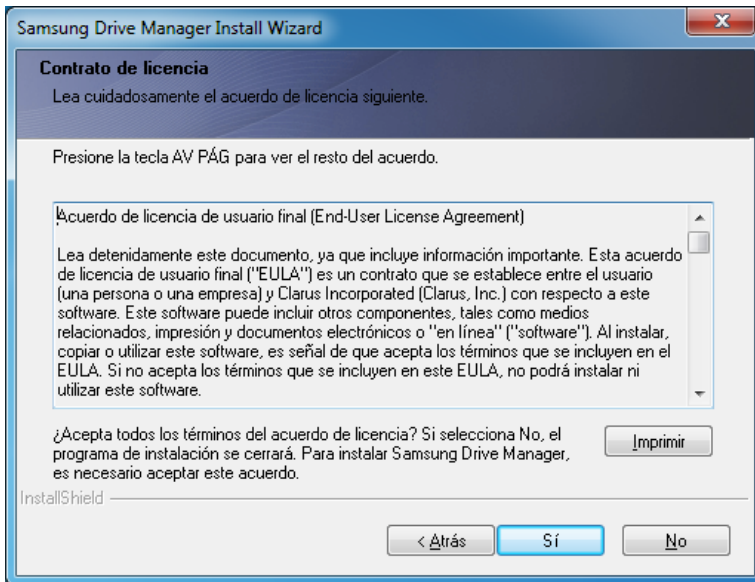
Samsung Drive Manager Install Wizard

Contrato de licencia

Lea cuidadosamente el acuerdo de licencia siguiente.

Presione la tecla AV PÁG para ver el resto del acuerdo.

Acuerdo de licencia de usuario final (End-User License Agreement)

Lea detenidamente este documento, ya que incluye información importante. Esta acuerdo de licencia de usuario final ("EULA") es un contrato que se establece entre el usuario (una persona o una empresa) y Clarus Incorporated (Clarus, Inc.) con respecto a este software. Este software puede incluir otros componentes, tales como medios relacionados, impresión y documentos electrónicos o "en línea" ("software"). Al instalar, copiar o utilizar este software, es señal de que acepta los términos que se incluyen en el EULA. Si no acepta los términos que se incluyen en este EULA, no podrá instalar ni utilizar este software.

¿Acepta todos los términos del acuerdo de licencia? Si selecciona No, el programa de instalación se cerrará. Para instalar Samsung Drive Manager, es necesario aceptar este acuerdo.

Imprimir

InstallShield

< Atrás

Sí

No